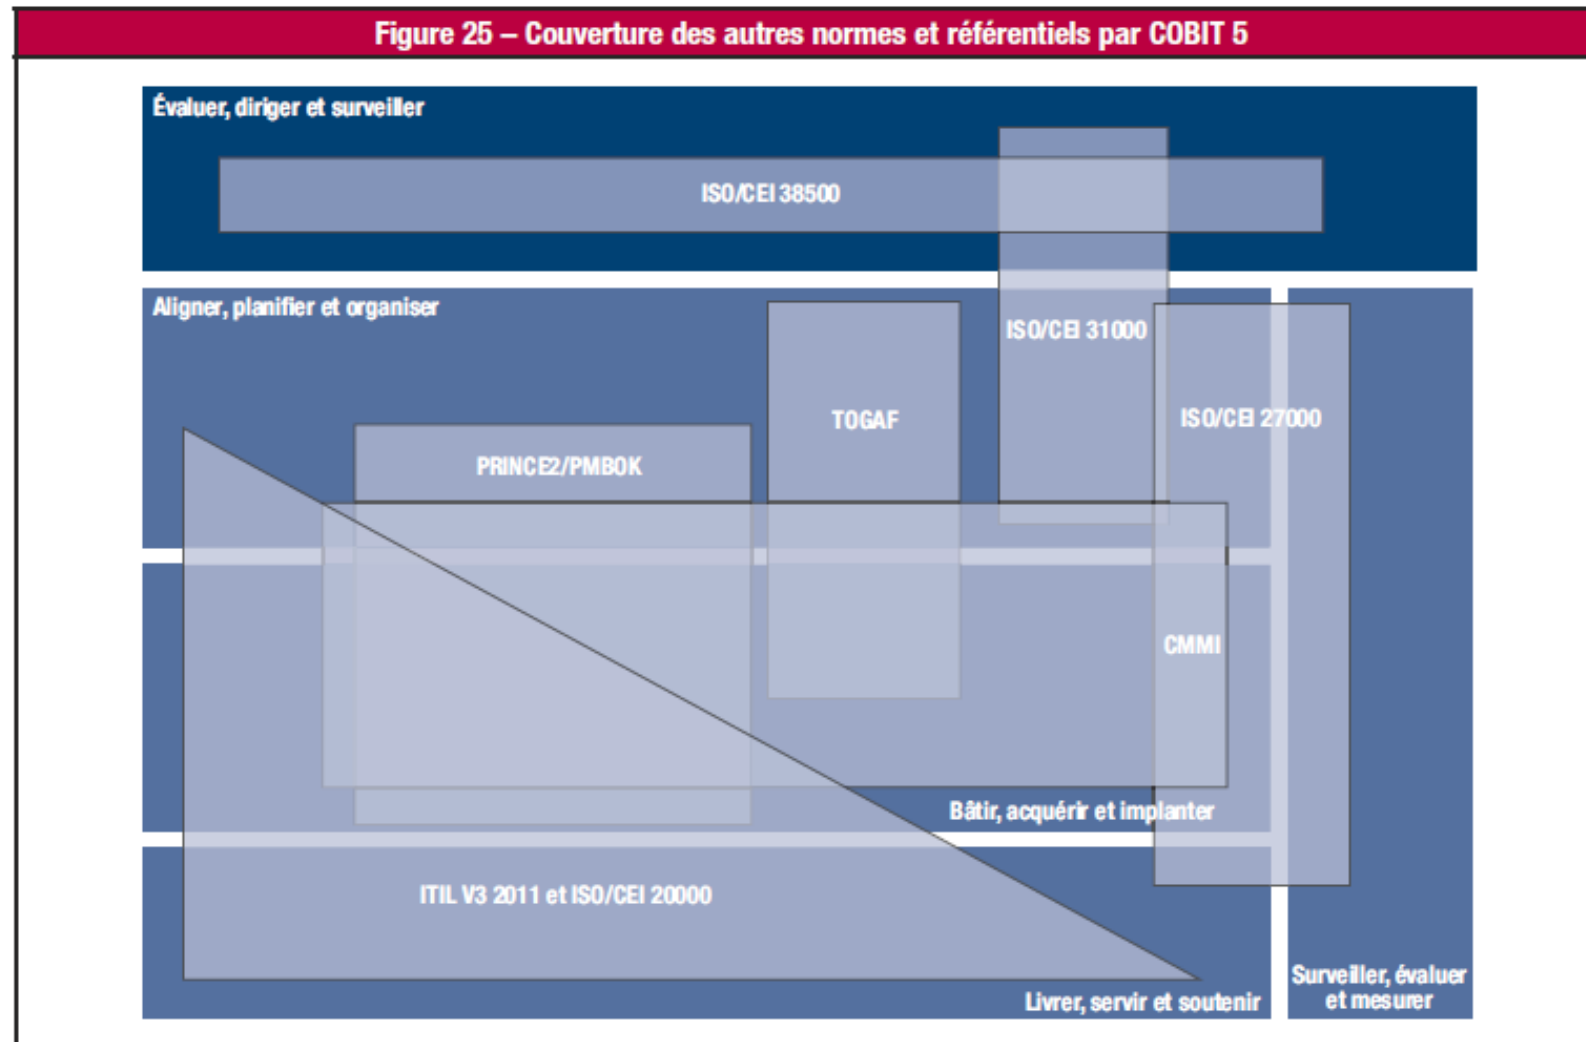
Figure 25 – Couverture des autres normes et référentiels par COBIT 5

Évaluer, diriger et surveiller

ISO/CEI 38500

Aligner, planifier et organiser

TOGAF

ISO/CEI 31000

ISO/CEI 27000

PRINCE2/PMBOK

CMMI

Bâtir, acquérir et implanter

ITIL V3 2011 et ISO/CEI 20000

Livrer, servir et soutenir

Surveiller, évaluer et mesurer